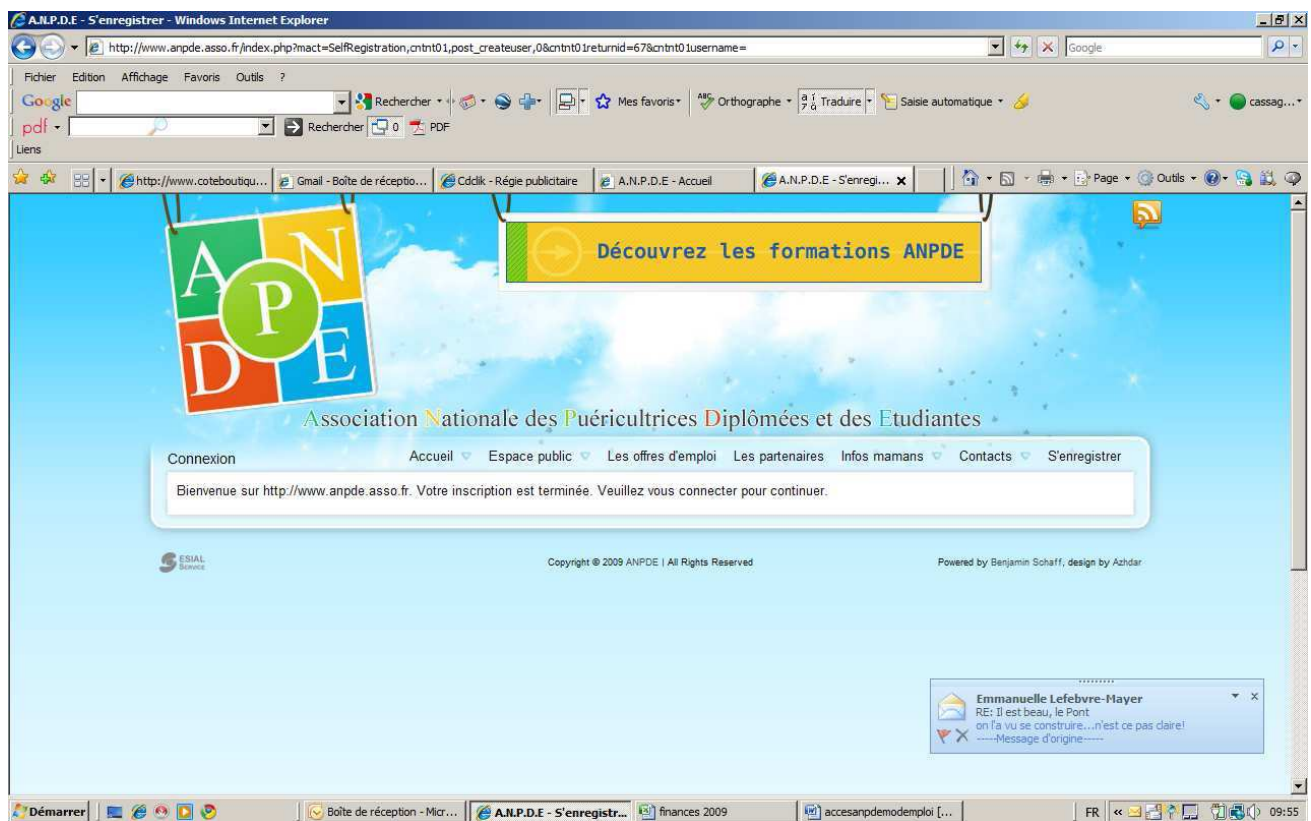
A.N.P.D.E - S'enregistrer - Windows Internet Explorer

http://www.anpde.asso.fr/index.php?mact=SelfRegistration,cntnt01,post_createuser,0&cntnt01returnid=67&cntnt01username=

Google

Fichier Edition Affichage Favoris Outils ?

Google Rechercher Mes favoris Orthographe Traduire Saisie automatique cassag...

pdf Rechercher 0 PDF

Liens

http://www.coteboutiqu... | Gmail - Boîte de réceptio... | Cdclik - Régie publicitaire | A.N.P.D.E - Accueil | A.N.P.D.E - S'enregi...

Page Outils

A N P D E

Découvrez les formations ANPDE

Association Nationale des Puéricultrices Diplômées et des Etudiantes

Connexion Accueil Espace public Les offres d'emploi Les partenaires Infos mamans Contacts S'enregistrer

Bienvenue sur http://www.anpde.asso.fr. Votre inscription est terminée. Veuillez vous connecter pour continuer.

ESIAL Service

Copyright © 2009 ANPDE | All Rights Reserved

Powered by Benjamin Schaff, design by Azhdar

Emmanuelle Lefebvre-Mayer
RE: Il est beau, le Pont
on l'a vu se construire...n'est ce pas claire!
-----Message d'origine-----

Démarrer | Boîte de réception - Micr... | A.N.P.D.E - S'enregistr... | finances 2009 | accesanpdemodemploi [... | FR | 09:55